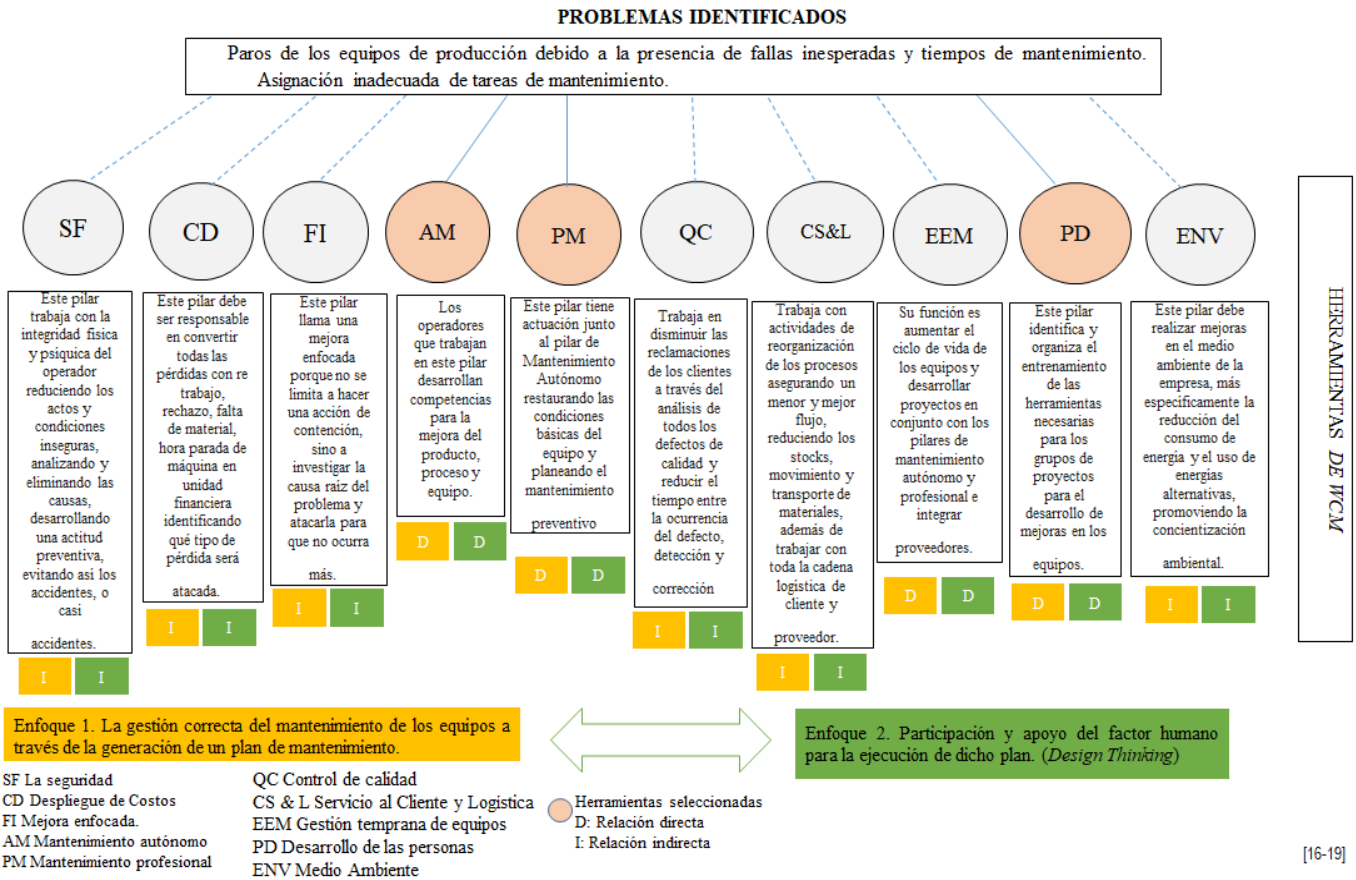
PROBLEMAS IDENTIFICADOS

Paros de los equipos de producción debido a la presencia de fallas inesperadas y tiempos de mantenimiento. Asignación inadecuada de tareas de mantenimiento.

SF

CD

FI

AM

PM

QC

CS&L

EEM

PD

ENV

HERRAMIENTAS DE WCM

Este pilar trabaja con la integridad física y psíquica del operador reduciendo los actos y condiciones inseguras, analizando y eliminando las causas, desarrollando una actitud preventiva, evitando así los accidentes, o casi accidentes.

I I

Este pilar debe ser responsable en convertir todas las pérdidas con re trabajo, rechazo, falta de material, hora parada de máquina en unidad financiera identificando qué tipo de pérdida será atacada.

I I

Este pilar llama una mejora enfocada porque no se limita a hacer una acción de contención, sino a investigar la causa raíz del problema y atacarla para que no ocurra más.

I I

Los operadores que trabajan en este pilar desarrollan competencias para la mejora del producto, proceso y equipo.

D D

Este pilar tiene actuación junto al pilar de Mantenimiento Autónomo restaurando las condiciones básicas del equipo y planeando el mantenimiento preventivo

D D

Trabaja en disminuir las reclamaciones de los clientes a través del análisis de todos los defectos de calidad y reducir el tiempo entre la ocurrencia del defecto, detección y corrección

I I

Trabaja con actividades de reorganización de los procesos asegurando un menor y mejor flujo, reduciendo los stocks, movimiento y transporte de materiales, además de trabajar con toda la cadena logística de cliente y proveedor.

I I

Su función es aumentar el ciclo de vida de los equipos y desarrollar proyectos en conjunto con los pilares de mantenimiento autónomo y profesional e integrar proveedores.

D D

Este pilar identifica y organiza el entrenamiento de las herramientas necesarias para los grupos de proyectos para el desarrollo de mejoras en los equipos.

D D

Este pilar debe realizar mejoras en el medio ambiente de la empresa, más específicamente la reducción del consumo de energía y el uso de energías alternativas, promoviendo la concientización ambiental.

I I

Enfoque 1. La gestión correcta del mantenimiento de los equipos a través de la generación de un plan de mantenimiento.

Enfoque 2. Participación y apoyo del factor humano para la ejecución de dicho plan. (Design Thinking)

SF La seguridad
CD Despliegue de Costos
FI Mejora enfocada.
AM Mantenimiento autónomo
PM Mantenimiento profesional

QC Control de calidad
CS & L Servicio al Cliente y Logística
EEM Gestión temprana de equipos
PD Desarrollo de las personas
ENV Medio Ambiente

Herramientas seleccionadas
D: Relación directa
I: Relación indirecta

[16-19]